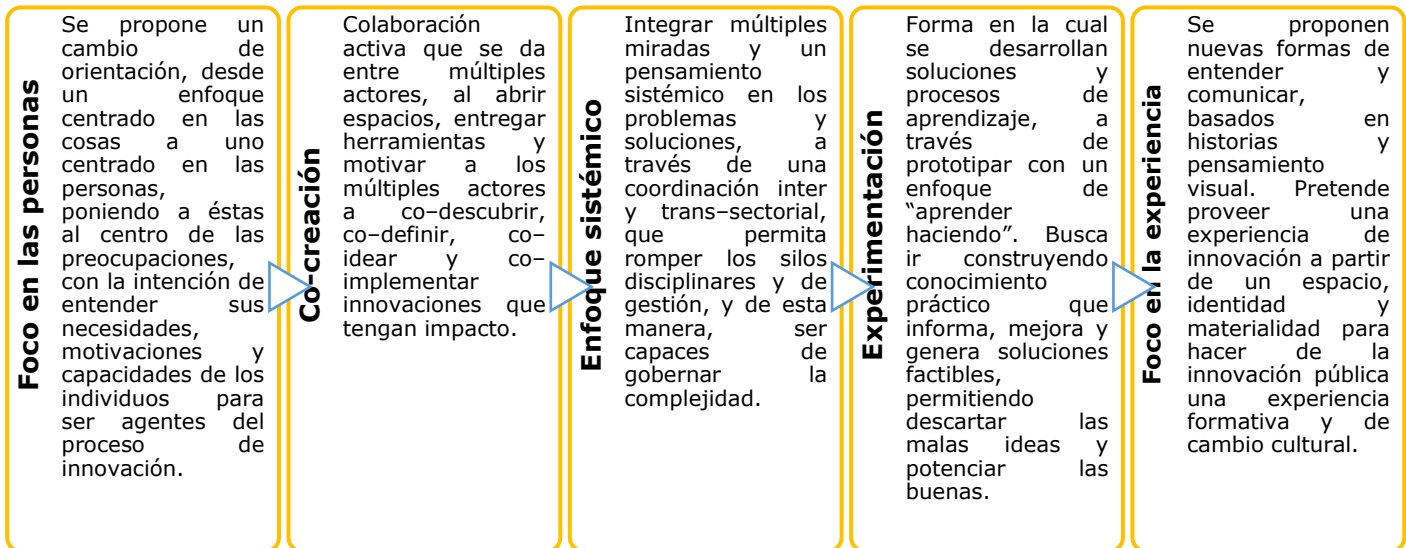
Foco en las personas

Se propone un cambio de orientación, desde un enfoque centrado en las cosas a uno centrado en las personas, poniendo a éstas al centro de las preocupaciones, con la intención de entender sus necesidades, motivaciones y capacidades de los individuos para ser agentes del proceso de innovación.

Co-creación

Colaboración activa que se da entre múltiples actores, al abrir espacios, entregar herramientas y motivar a los múltiples actores a co–descubrir, co–definir, co–idear y co–implementar innovaciones que tengan impacto.

Enfoque sistémico

Integrar múltiples miradas y un pensamiento sistémico en los problemas y soluciones, a través de una coordinación inter y trans–sectorial, que permita romper los silos disciplinares y de gestión, y de esta manera, ser capaces de gobernar la complejidad.

Experimentación

Forma en la cual se desarrollan soluciones y procesos de aprendizaje, a través de prototipar con un enfoque de “aprender haciendo”. Busca ir construyendo conocimiento práctico que informa, mejora y genera soluciones factibles, permitiendo descartar las malas ideas y potenciar las buenas.

Foco en la experiencia

Se proponen nuevas formas de entender y comunicar, basados en historias y pensamiento visual. Pretende proveer una experiencia de innovación a partir de un espacio, identidad y materialidad para hacer de la innovación pública una experiencia formativa y de cambio cultural.